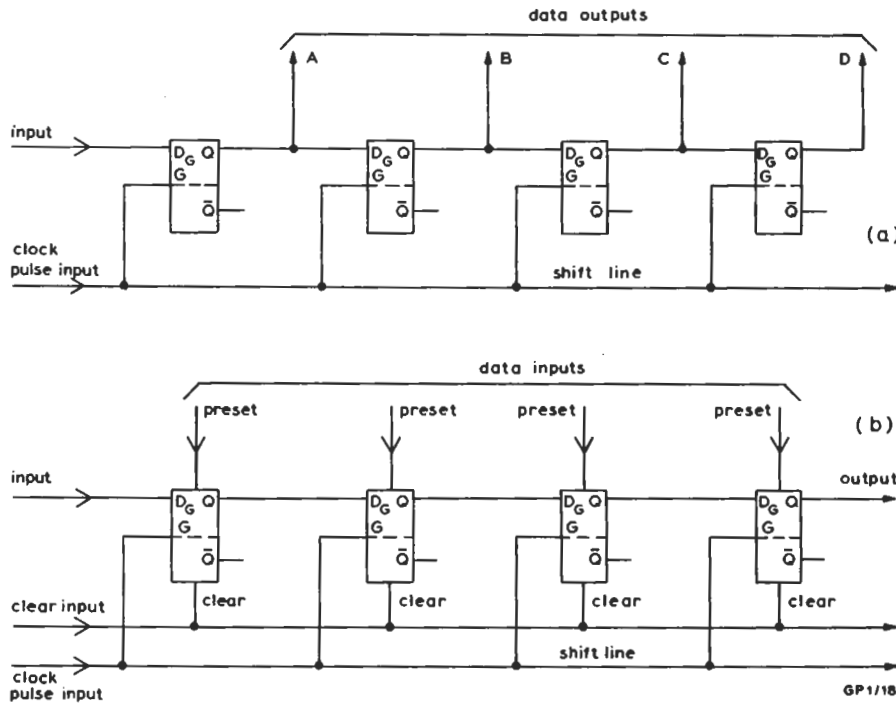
data outputs

A

B

C

D

input

$D_G$ Q
G
$\bar{Q}$

$D_G$ Q
G
$\bar{Q}$

$D_G$ Q
G
$\bar{Q}$

$D_G$ Q
G
$\bar{Q}$

(a)

clock pulse input

shift line

data inputs

preset

preset

preset

preset

(b)

input

output

$D_G$ Q
G
$\bar{Q}$

$D_G$ Q
G
$\bar{Q}$

$D_G$ Q
G
$\bar{Q}$

$D_G$ Q
G
$\bar{Q}$

clear

clear

clear

clear

clear input

shift line

clock pulse input

GP1/18